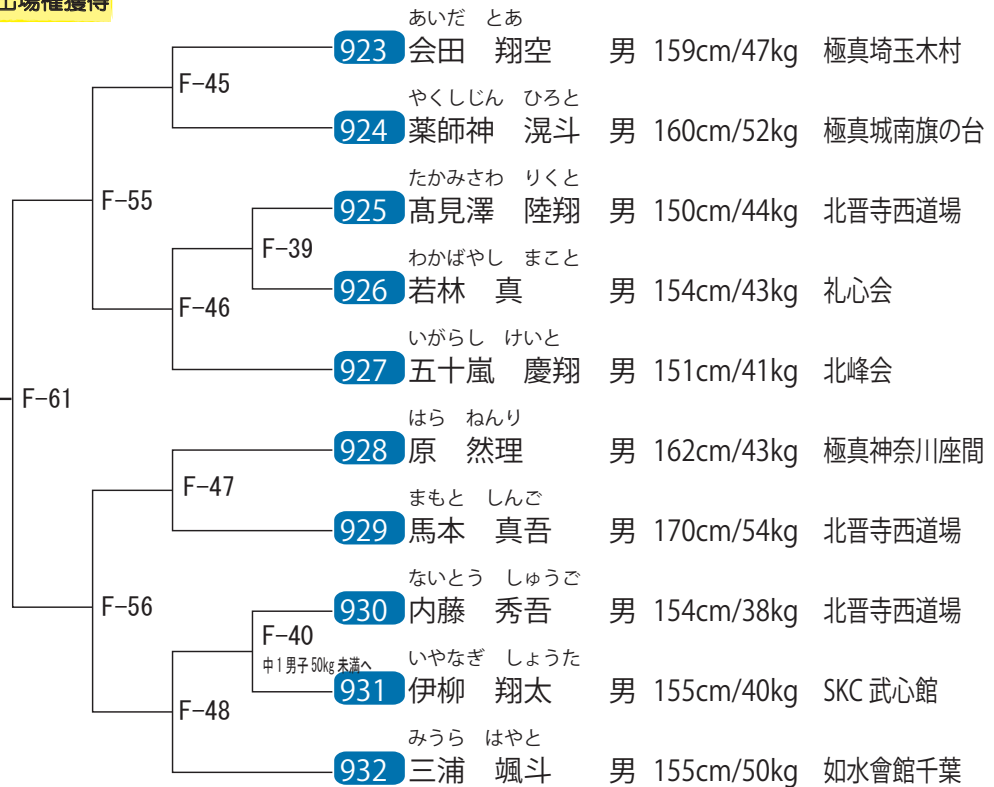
出場権獲得

F-61
F-55
F-45
F-46
F-39
F-56
F-47
F-48
F-40
中1男子50kg未満へ

| | | | | |
|---|---|---|---|---|
| 923 | あいだ とあ 会田 翔空 | 男 | 159cm/47kg | 極真埼玉木村 |
| 924 | やくしじん ひろと 薬師神 滉斗 | 男 | 160cm/52kg | 極真城南旗の台 |
| 925 | たかみさわ りくと 髙見澤 陸翔 | 男 | 150cm/44kg | 北晋寺西道場 |
| 926 | わかばやし まこと 若林 真 | 男 | 154cm/43kg | 礼心会 |
| 927 | いがらし けいと 五十嵐 慶翔 | 男 | 151cm/41kg | 北峰会 |
| 928 | はら ねんり 原 然理 | 男 | 162cm/43kg | 極真神奈川座間 |
| 929 | まもと しんご 馬本 真吾 | 男 | 170cm/54kg | 北晋寺西道場 |
| 930 | ないとう しゅうご 内藤 秀吾 | 男 | 154cm/38kg | 北晋寺西道場 |
| 931 | いやなぎ しょうた 伊柳 翔太 | 男 | 155cm/40kg | SKC 武心館 |
| 932 | みうら はやと 三浦 颯斗 | 男 | 155cm/50kg | 如水會館千葉 |